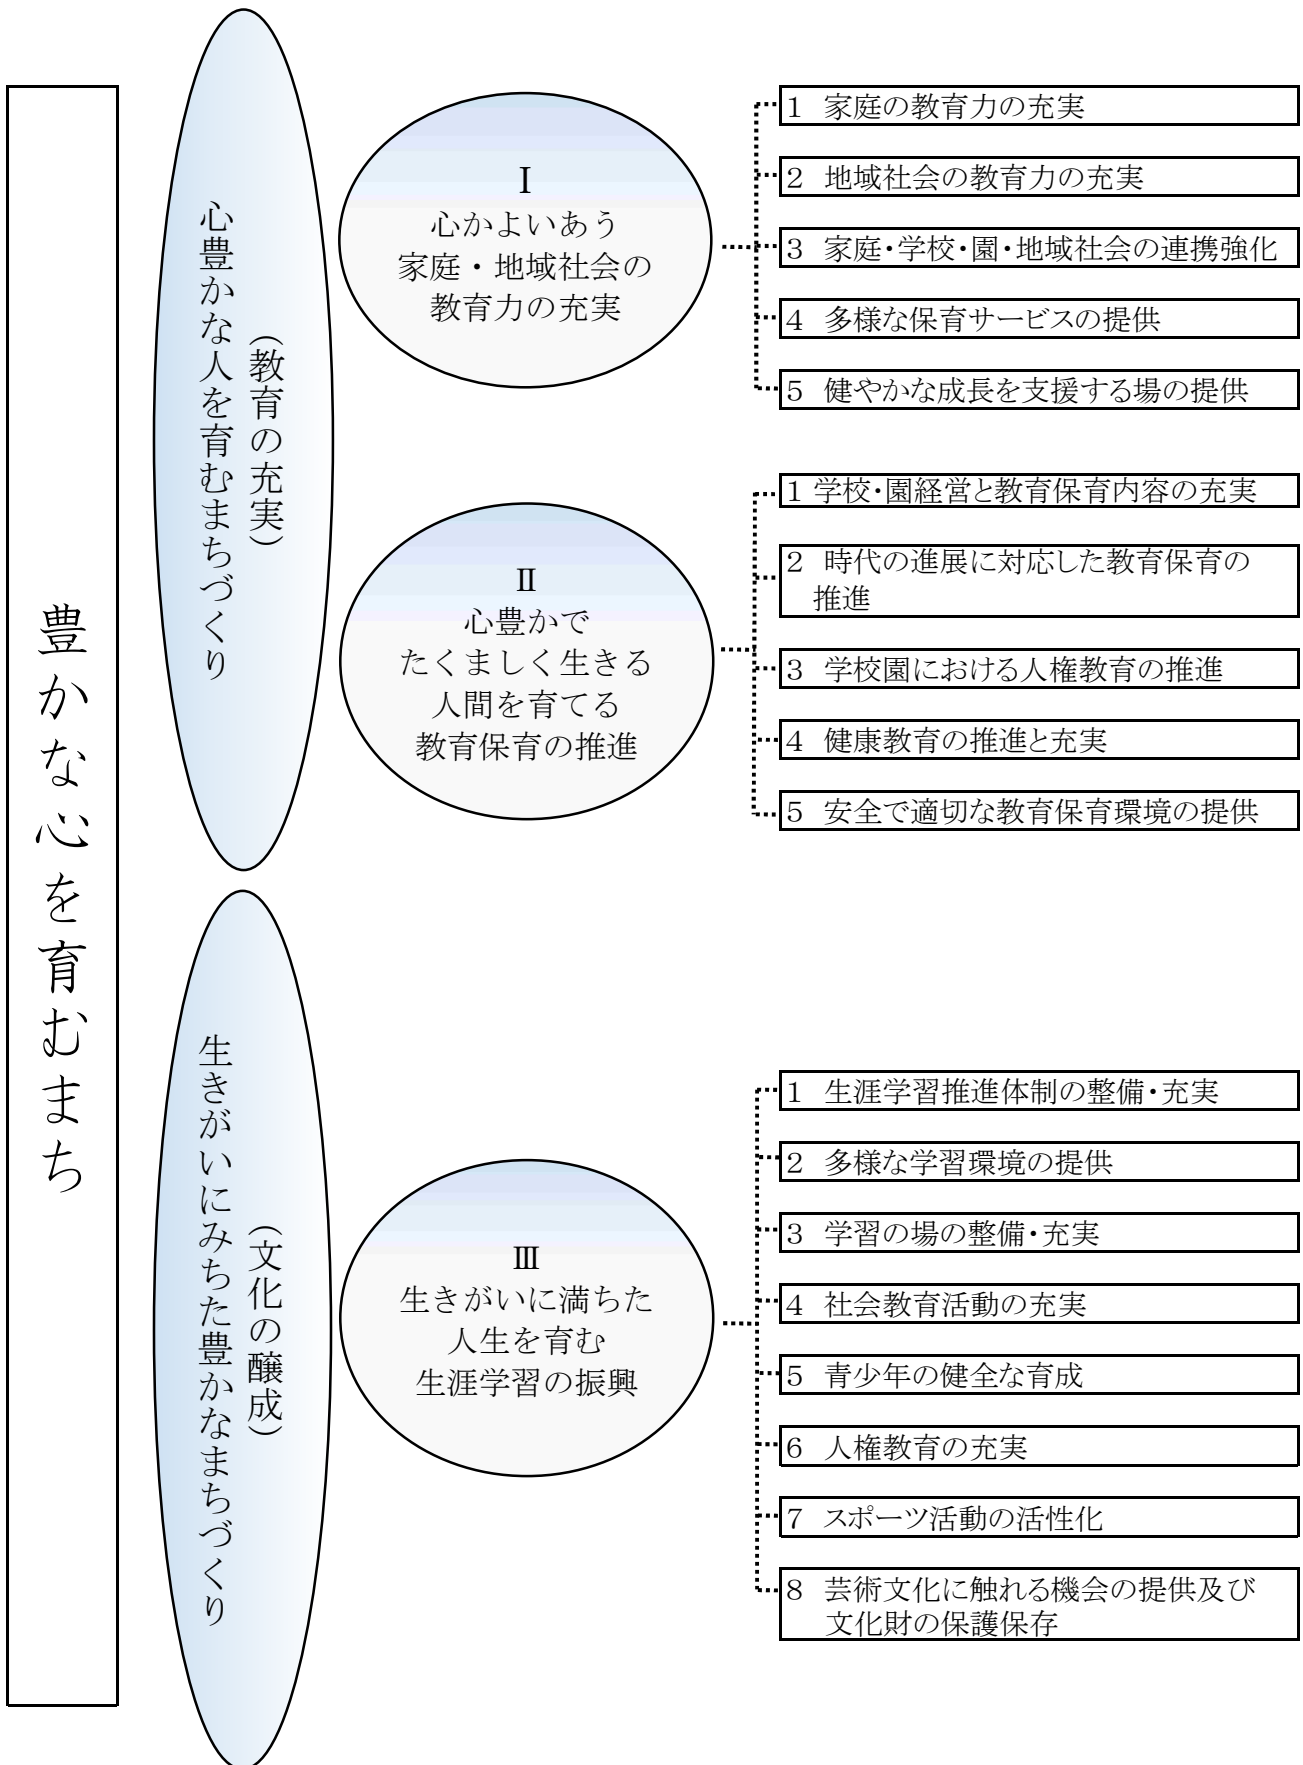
豊かな心を育むまち

心豊かな人を育むまちづくり
（教育の充実）

Ⅰ
心かよいあう
家庭・地域社会の
教育力の充実

1　家庭の教育力の充実
2　地域社会の教育力の充実
3　家庭・学校・園・地域社会の連携強化
4　多様な保育サービスの提供
5　健やかな成長を支援する場の提供

Ⅱ
心豊かで
たくましく生きる
人間を育てる
教育保育の推進

1 学校・園経営と教育保育内容の充実
2　時代の進展に対応した教育保育の推進
3　学校園における人権教育の推進
4　健康教育の推進と充実
5　安全で適切な教育保育環境の提供

生きがいにみちた豊かなまちづくり
（文化の醸成）

Ⅲ
生きがいに満ちた
人生を育む
生涯学習の振興

1　生涯学習推進体制の整備・充実
2　多様な学習環境の提供
3　学習の場の整備・充実
4　社会教育活動の充実
5　青少年の健全な育成
6　人権教育の充実
7　スポーツ活動の活性化
8　芸術文化に触れる機会の提供及び文化財の保護保存